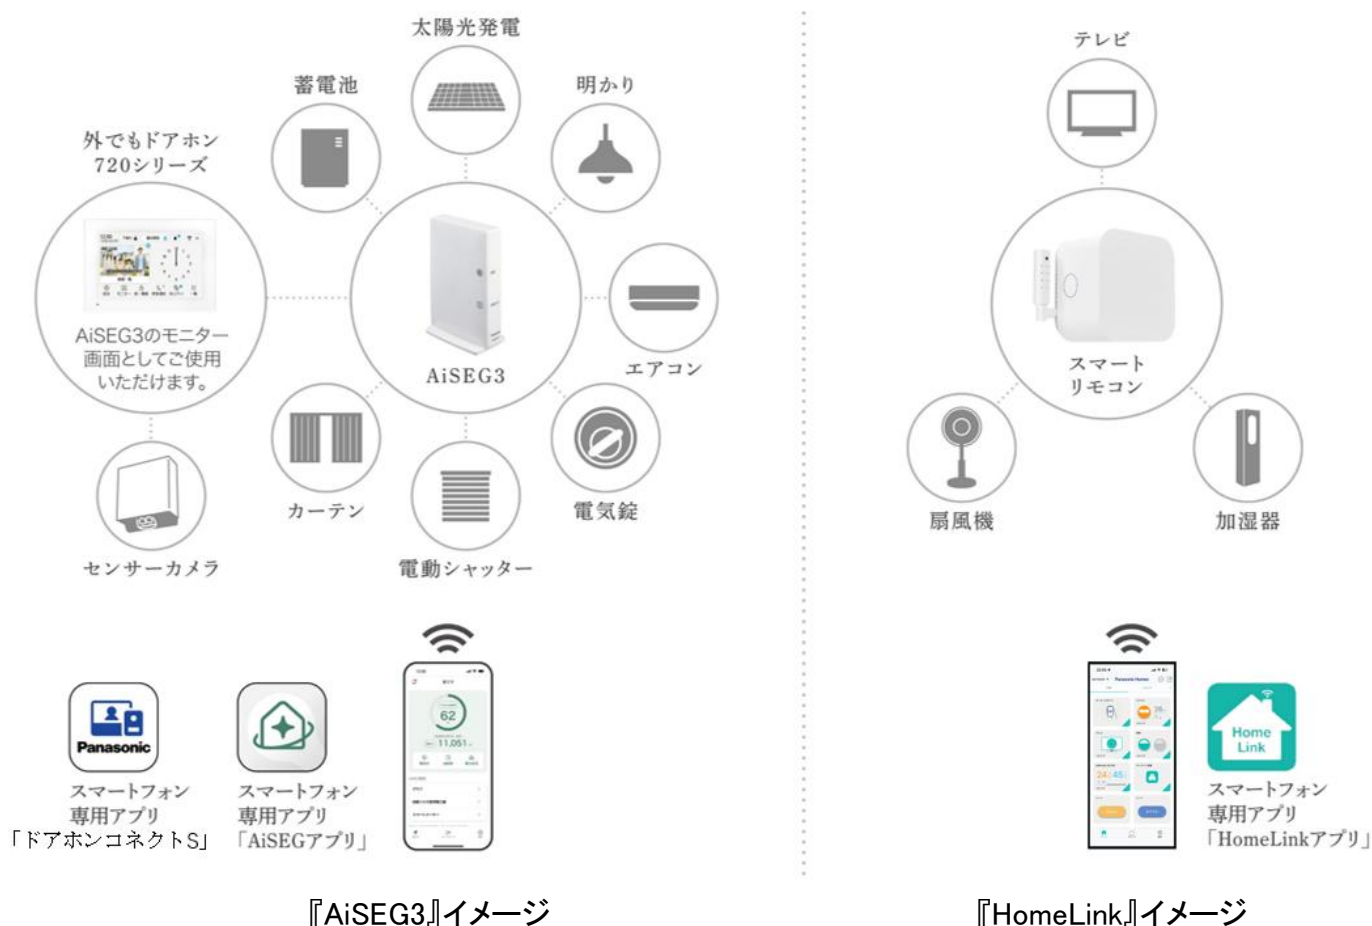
太陽光発電

蓄電池

明かり

外でもドアホン
720シリーズ

AiSEG3のモニター画面としてご使用いただけます。

AiSEG3

エアコン

カーテン

電気錠

センサーカメラ

電動シャッター

62

11,051

Panasonic

スマートフォン
専用アプリ
「ドアホンコネクトS」

スマートフォン
専用アプリ
「AiSEGアプリ」

『AiSEG3』イメージ

テレビ

スマート
リモコン

扇風機

加湿器

Home Link

スマートフォン
専用アプリ
「HomeLinkアプリ」

『HomeLink』イメージ